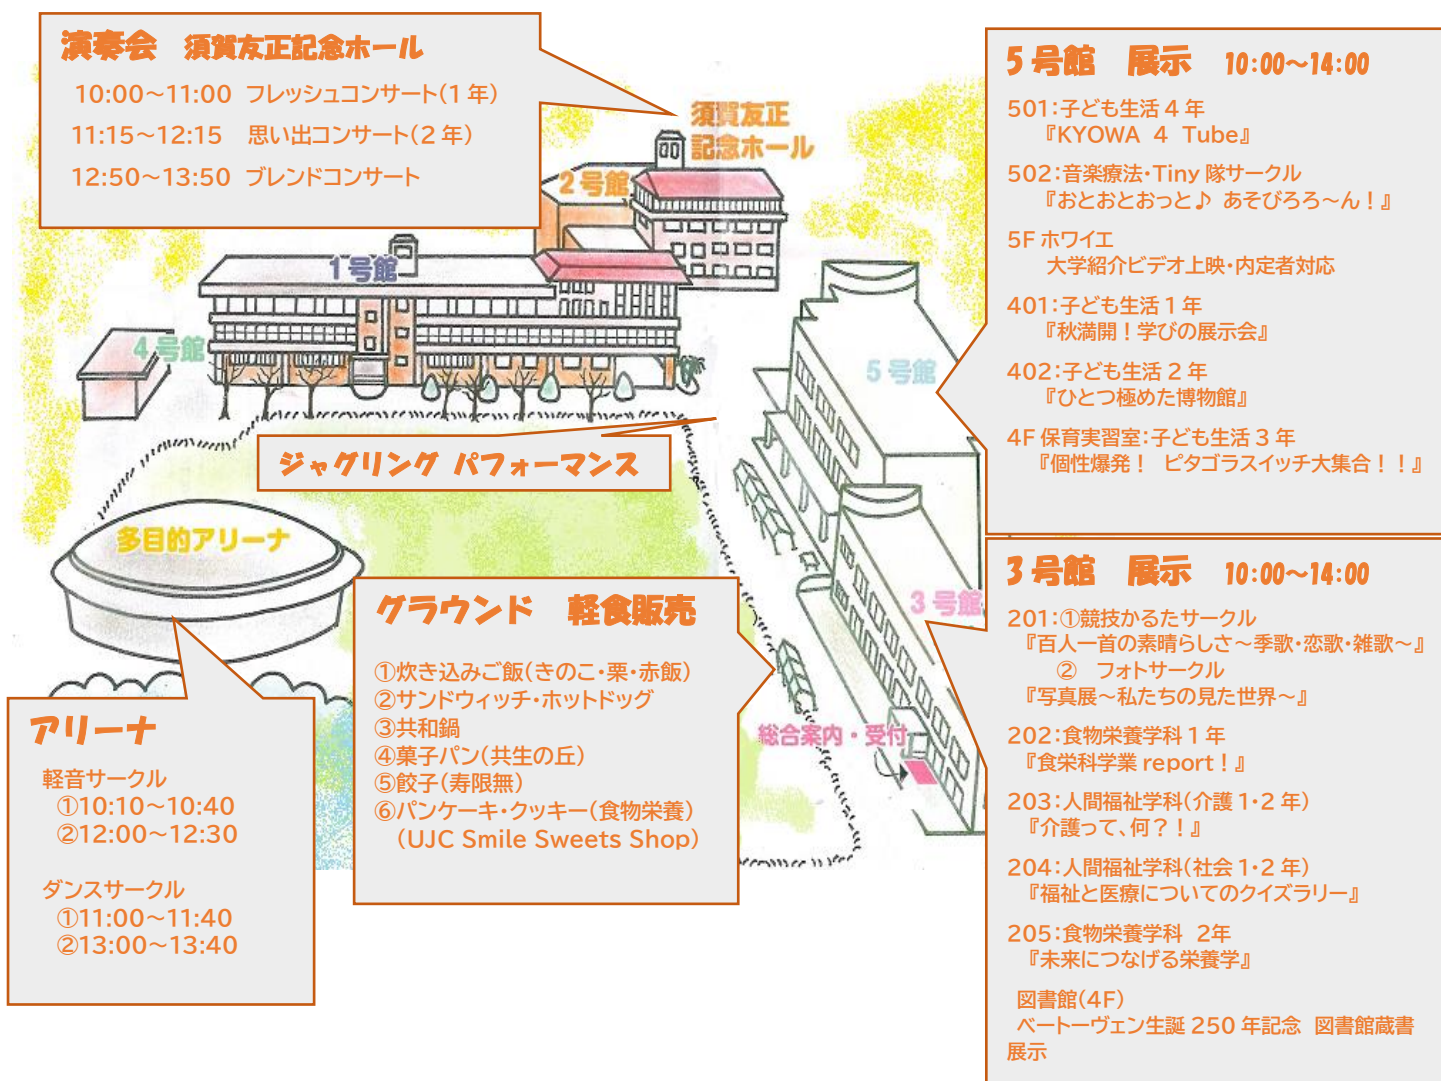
演奏会　須賀友正記念ホール
10:00～11:00　フレッシュコンサート(1 年)
11:15～12:15　思い出コンサート(2 年)
12:50～13:50　ブレンドコンサート

須賀友正記念ホール

2号館

1号館

4号館

5号館

3号館

ジャグリング　パフォーマンス

多目的アリーナ

総合案内・受付

5号館　展示　10:00～14:00
501:子ども生活 4 年
『KYOWA 4 Tube』
502:音楽療法・Tiny 隊サークル
『おとおとおっと♪ あそびろろ～ん！』
5F ホワイエ
大学紹介ビデオ上映・内定者対応
401:子ども生活 1 年
『秋満開！学びの展示会』
402:子ども生活 2 年
『ひとつ極めた博物館』
4F 保育実習室:子ども生活 3 年
『個性爆発！ ピタゴラスイッチ大集合！！』

グラウンド　軽食販売
①炊き込みご飯(きのこ・栗・赤飯)
②サンドウィッチ・ホットドッグ
③共和鍋
④菓子パン(共生の丘)
⑤餃子(寿限無)
⑥パンケーキ・クッキー(食物栄養)
(UJC Smile Sweets Shop)

アリーナ
軽音サークル
①10:10～10:40
②12:00～12:30

ダンスサークル
①11:00～11:40
②13:00～13:40

3号館　展示　10:00～14:00
201:①競技かるたサークル
『百人一首の素晴らしさ～季歌・恋歌・雑歌～』
② フォトサークル
『写真展～私たちの見た世界～』
202:食物栄養学科 1 年
『食栄科学業 report！』
203:人間福祉学科(介護 1･2 年)
『介護って、何？！』
204:人間福祉学科(社会 1･2 年)
『福祉と医療についてのクイズラリー』
205:食物栄養学科　2年
『未来につなげる栄養学』
図書館(4F)
ベートーヴェン生誕 250 年記念　図書館蔵書展示